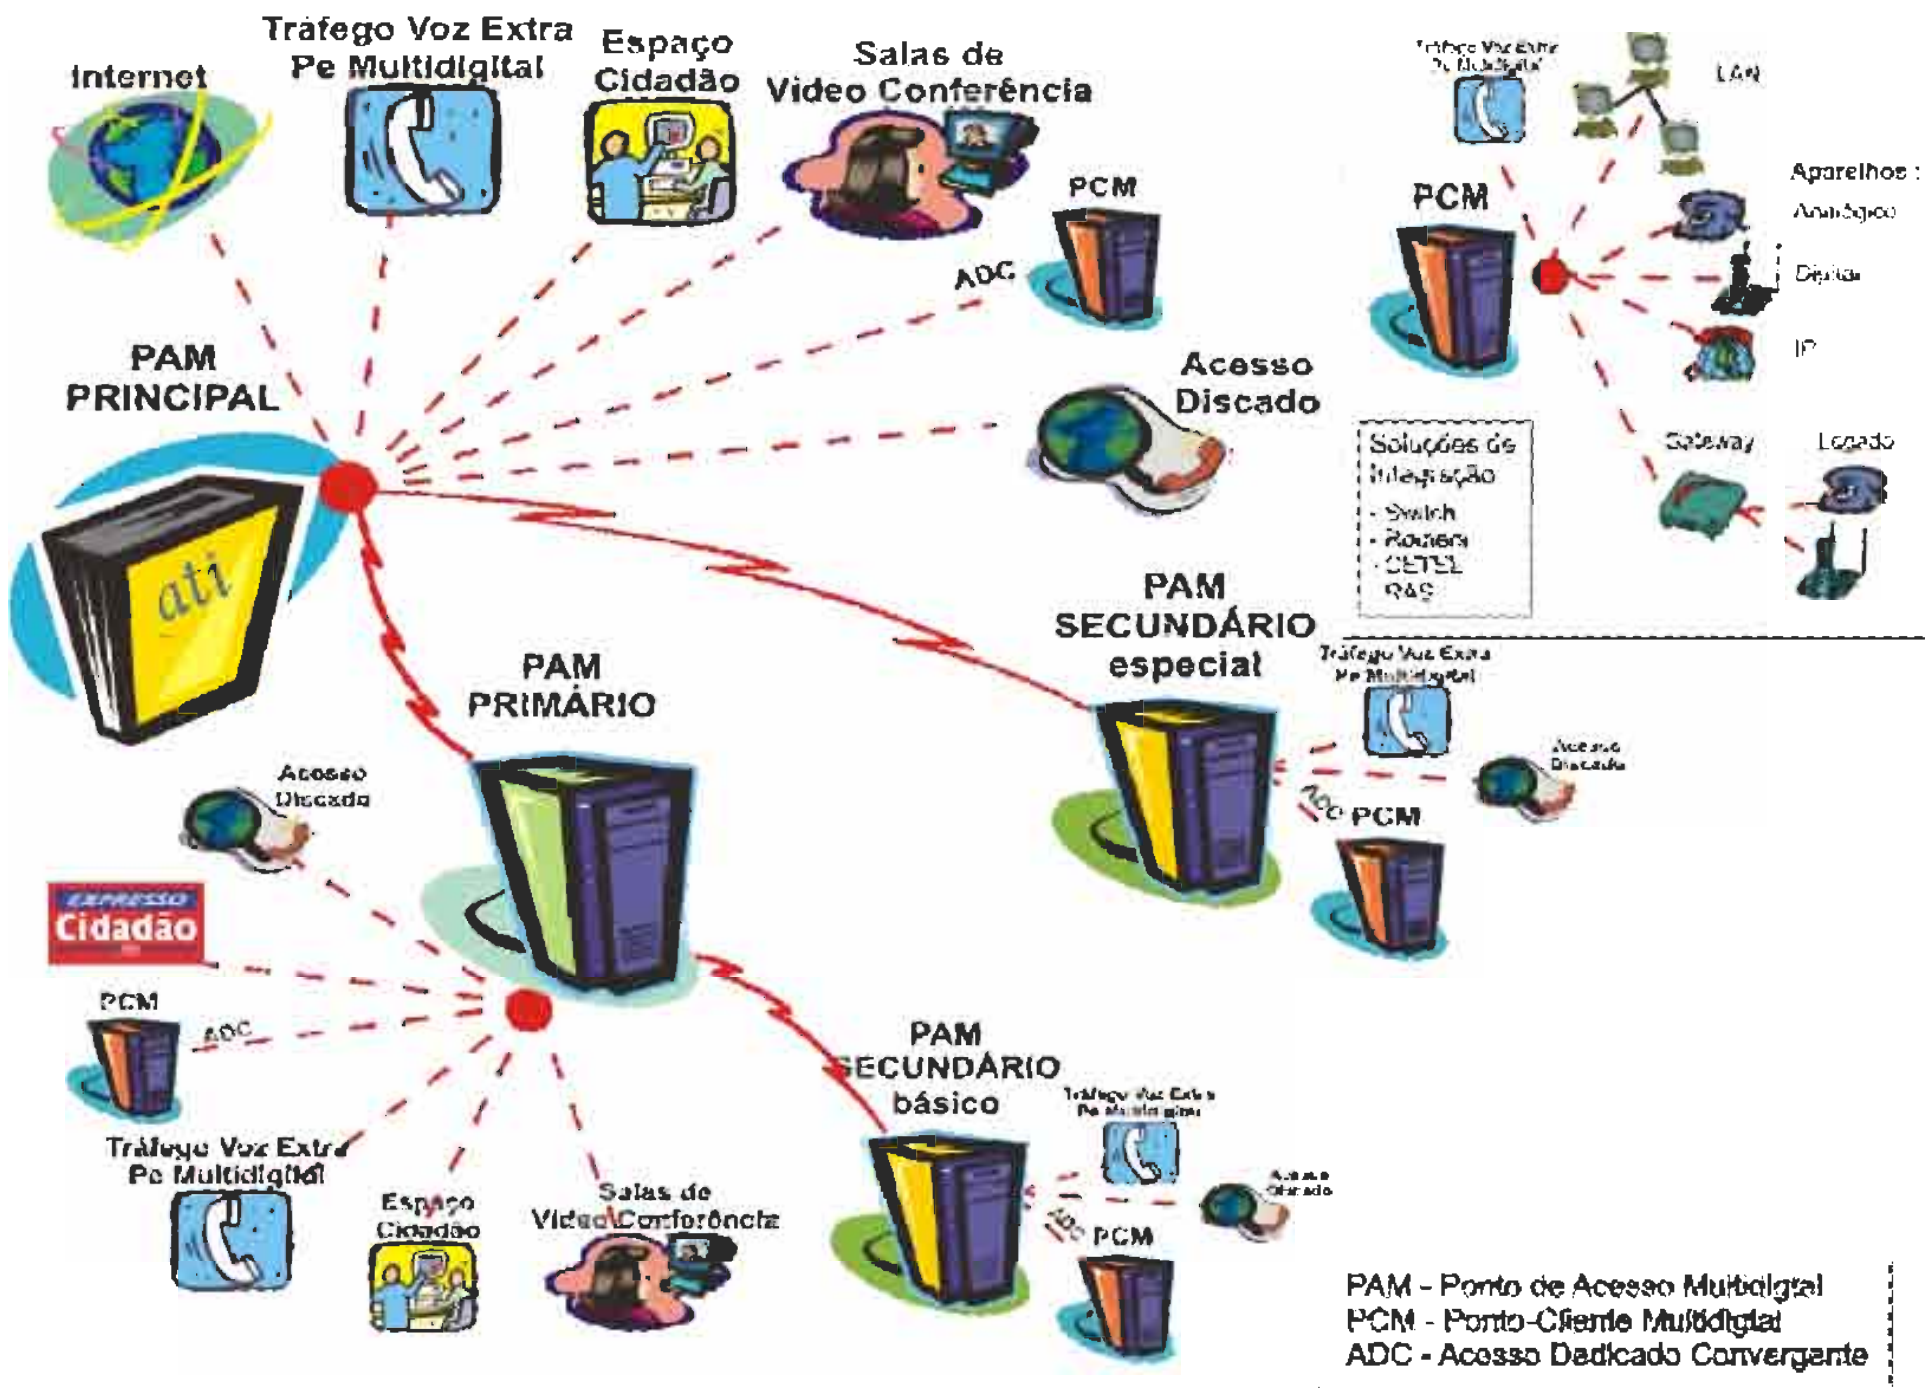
Internet

Tráfego Voz Extra Pe Multidigital

Espaço Cidadão

Salas de Video Conferência

PCM

ADC

Acesso Discado

PAM PRINCIPAL

ati

Tráfego Voz Extra Pe Multidigital

LAN

PCM

Aparelhos :

Analógico

Digital

IP

Gateway

Legado

Soluções de Integração

- Switch
- Routers
- CETEL
- RAS

PAM SECUNDÁRIO especial

Tráfego Voz Extra Pe Multidigital

Acesso Discado

ADC PCM

PAM PRIMÁRIO

Acesso Discado

EXPRESSO Cidadão

PCM

ADC

Tráfego Voz Extra Pe Multidigital

Espaço Cidadão

Salas de Video Conferência

PAM SECUNDÁRIO básico

Tráfego Voz Extra Pe Multidigital

Acesso Discado

ADC PCM

PAM - Ponto de Acesso Multidigital
PCM - Ponto-Cliente Multidigital
ADC - Acesso Dedicado Convergente